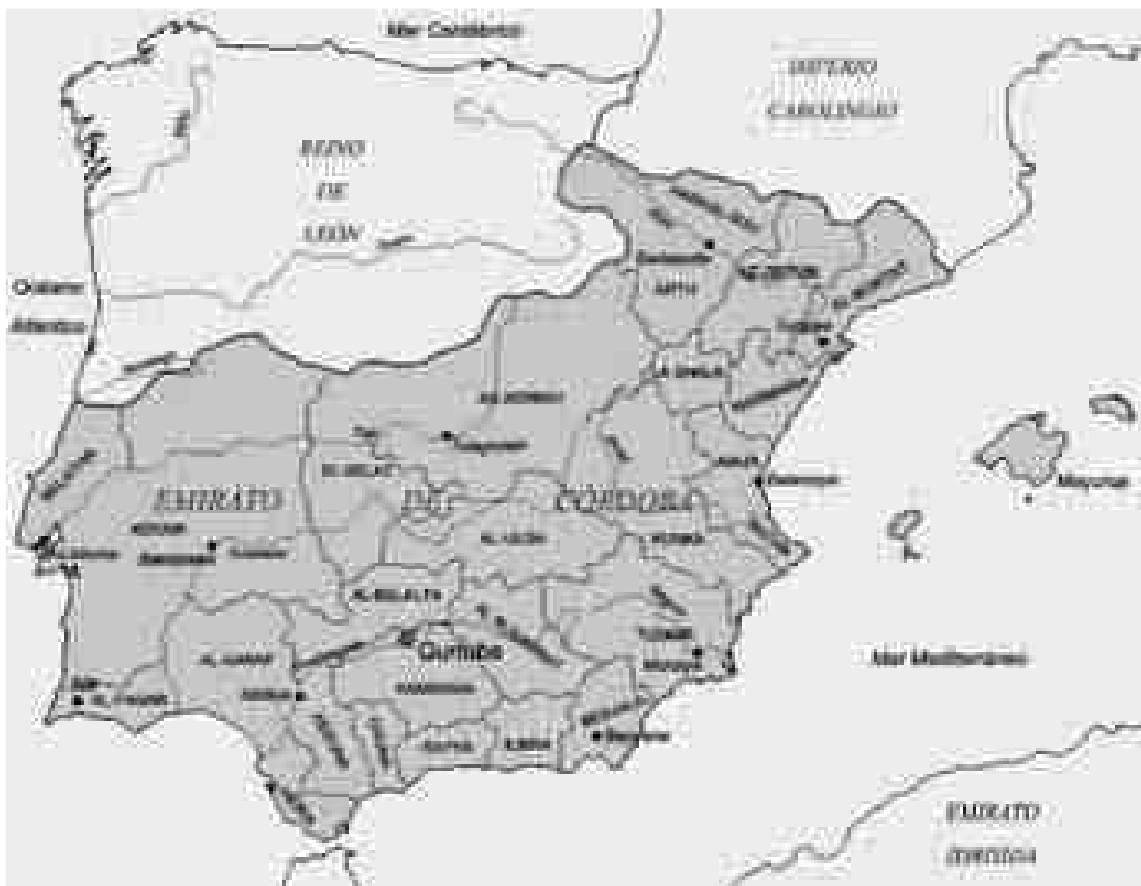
Mar Cantábrico

IMPERIO CAROLINGIO

REINO DE LEÓN

Océano Atlántico

EMIRATO DEL CÓRDOBA

Córdoba

Mar Mediterráneo

Valencia

Mayurqa

Toledo

Zaragoza

Murcia

Badajoz

Sevilla

Almería

EMIRATO IDRISIDA

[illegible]